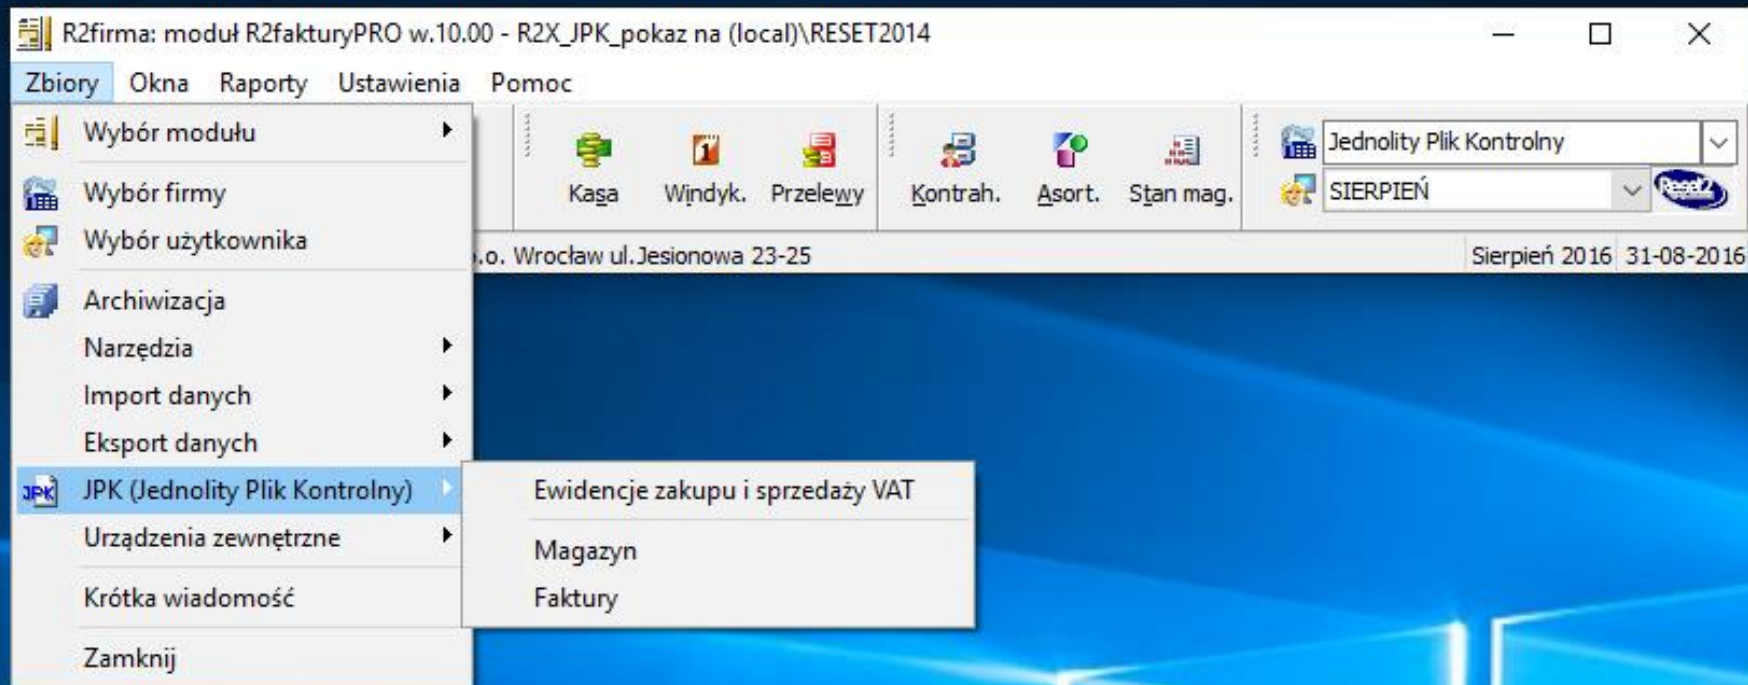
R2firma: moduł R2fakturyPRO w.10.00 - R2X_JPK_pokaz na (local)\RESET2014

Zbiory Okna Raporty Ustawienia Pomoc

Wybór modułu
Wybór firmy
Wybór użytkownika
Archiwizacja
Narzędzia
Import danych
Eksport danych
JPK (Jednolity Plik Kontrolny)
Urządzenia zewnętrzne
Krótka wiadomość
Zamknij

Ewidencje zakupu i sprzedaży VAT
Magazyn
Faktury

Kasa Windyk. Przelewy Kontrah. Asort. Stan mag.

Jednolity Plik Kontrolny
SIERPIEŃ
Reset2

.o. Wrocław ul.Jesionowa 23-25
Sierpień 2016 31-08-2016